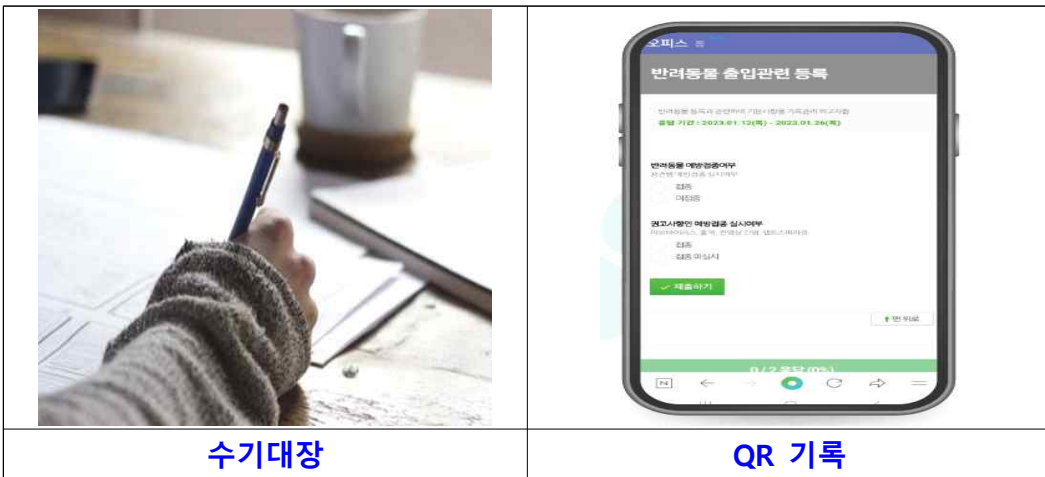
오피스 ≡

반려동물 출입관련 등록

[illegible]

응답 기간 : 2023.01.12(목) - 2023.01.26(목)

반려동물 예방접종여부

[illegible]

접종

미접종

권고사항인 예방접종 실시여부

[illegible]

접종

접종 미실시

✓ 제출하기

↑ 맨 위로

0 / 2 응답 (0%)

| 수기대장 | QR 기록 |
|---|---|